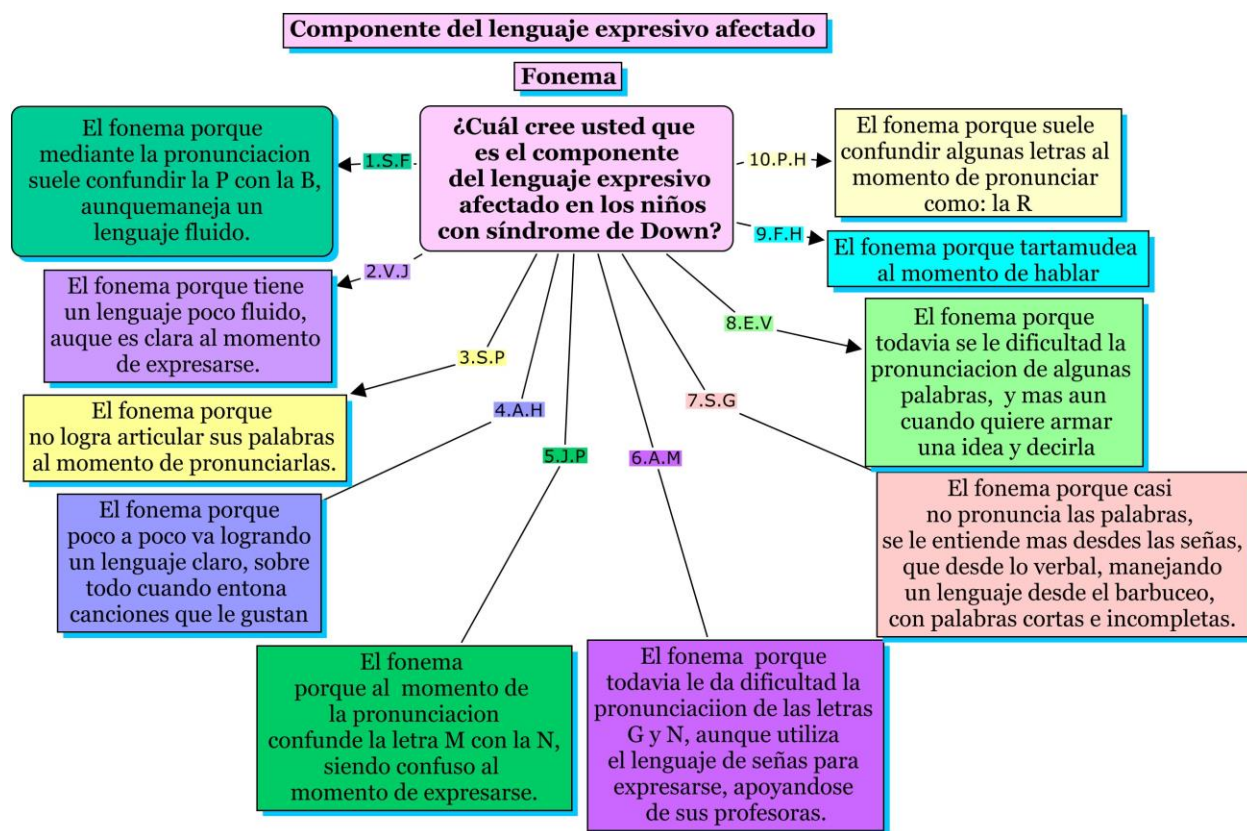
Componente del lenguaje expresivo afectado

Fonema

¿Cuál cree usted que es el componente del lenguaje expresivo afectado en los niños con síndrome de Down?

1.S.F

El fonema porque mediante la pronunciacion suele confundir la P con la B, aunquemaneja un lenguaje fluido.

2.V.J

El fonema porque tiene un lenguaje poco fluido, auque es clara al momento de expresarse.

3.S.P

El fonema porque no logra articular sus palabras al momento de pronunciarlas.

4.A.H

El fonema porque poco a poco va logrando un lenguaje claro, sobre todo cuando entona canciones que le gustan

5.J.P

El fonema porque al momento de la pronunciacion confunde la letra M con la N, siendo confuso al momento de expresarse.

6.A.M

El fonema porque todavia le da dificultad la pronunciaciion de las letras G y N, aunque utiliza el lenguaje de señas para expresarse, apoyandose de sus profesoras.

7.S.G

El fonema porque casi no pronuncia las palabras, se le entiende mas desdes las señas, que desde lo verbal, manejando un lenguaje desde el barbuceo, con palabras cortas e incompletas.

8.E.V

El fonema porque todavia se le dificultad la pronunciacion de algunas palabras, y mas aun cuando quiere armar una idea y decirla

9.F.H

El fonema porque tartamudea al momento de hablar

10.P.H

El fonema porque suele confundir algunas letras al momento de pronunciar como: la R